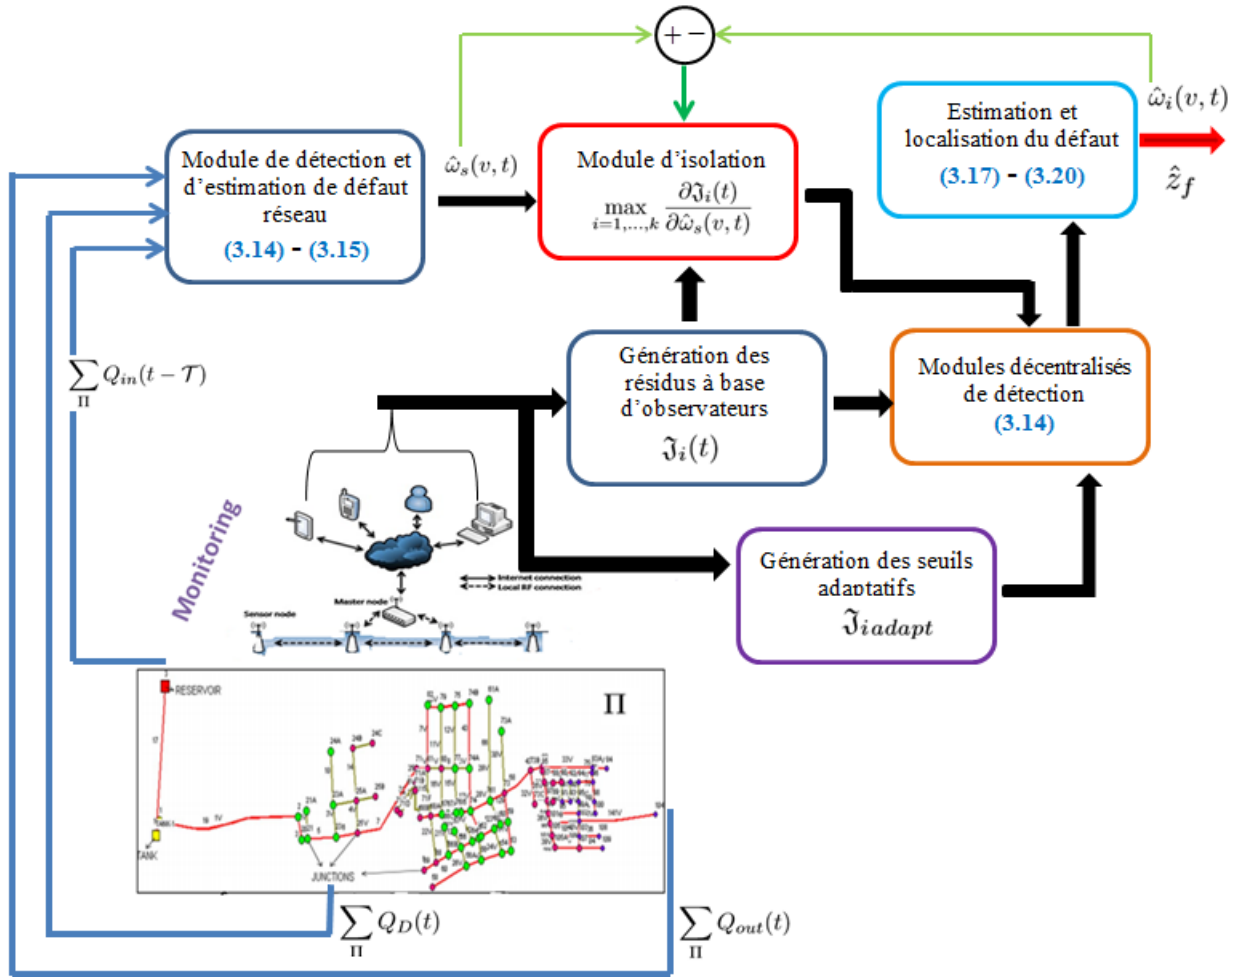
$+-$

Module de détection et d'estimation de défaut réseau
(3.14) - (3.15)

$\hat{\omega}_s(v,t)$

Module d'isolation
$\max_{i=1,\dots,k} \frac{\partial \mathfrak{I}_i(t)}{\partial \hat{\omega}_s(v,t)}$

Estimation et localisation du défaut
(3.17) - (3.20)

$\hat{\omega}_i(v,t)$

$\hat{z}_f$

$\sum_{\Pi} Q_{in}(t-\mathcal{T})$

Génération des résidus à base d'observateurs
$\mathfrak{I}_i(t)$

Modules décentralisés de détection
(3.14)

Monitoring

Internet connection
Local RF connection
Master node
Sensor node

Génération des seuils adaptatifs
$\mathfrak{I}_{iadapt}$

RESERVOIR
TANK
JUNCTIONS
$\Pi$

$\sum_{\Pi} Q_D(t)$

$\sum_{\Pi} Q_{out}(t)$